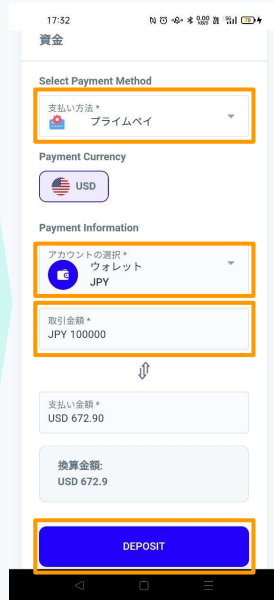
17:32

資金

Select Payment Method

支払い方法 *
プライムペイ

Payment Currency

USD

Payment Information

アカウントの選択 *
ウォレット
JPY

取引金額 *
JPY 100000

支払い金額 *
USD 672.90

換算金額:
USD 672.9

DEPOSIT